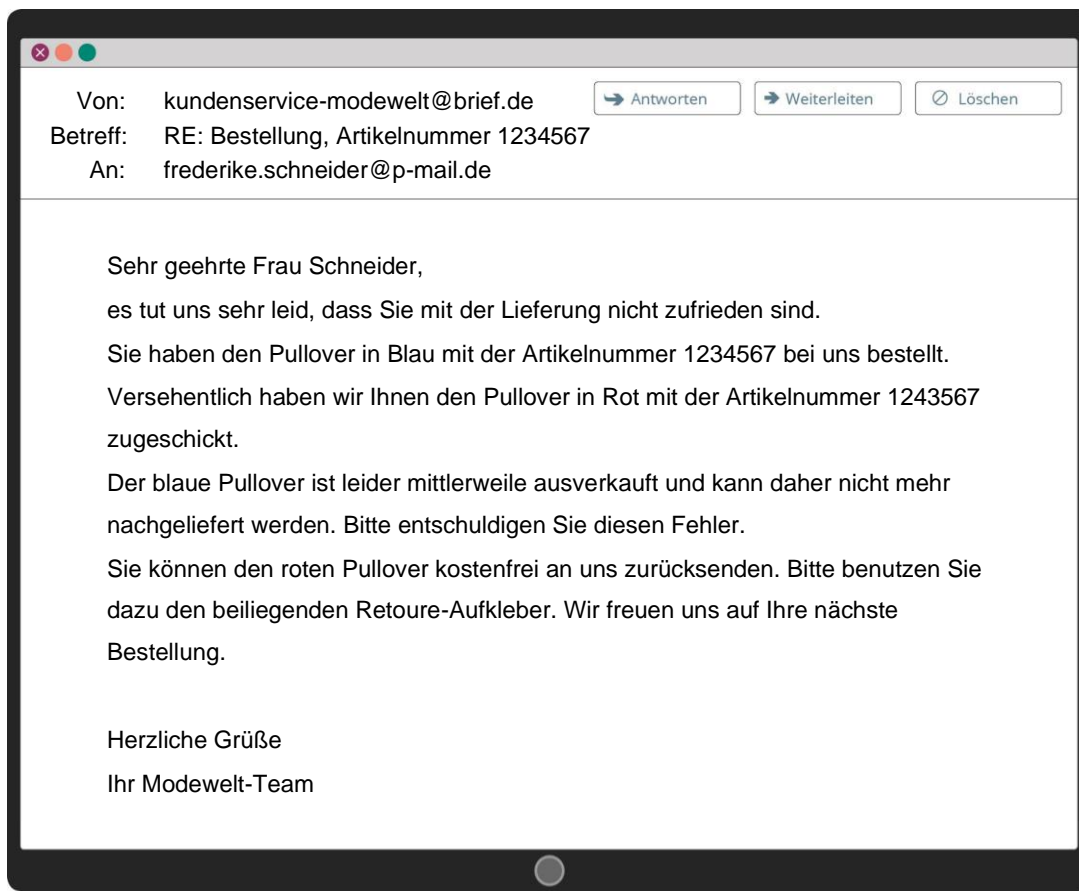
Von: kundenservice-modewelt@brief.de

Betreff: RE: Bestellung, Artikelnummer 1234567

An: frederike.schneider@p-mail.de

Antworten Weiterleiten Löschen

Sehr geehrte Frau Schneider,

es tut uns sehr leid, dass Sie mit der Lieferung nicht zufrieden sind.

Sie haben den Pullover in Blau mit der Artikelnummer 1234567 bei uns bestellt.

Versehentlich haben wir Ihnen den Pullover in Rot mit der Artikelnummer 1243567 zugeschickt.

Der blaue Pullover ist leider mittlerweile ausverkauft und kann daher nicht mehr nachgeliefert werden. Bitte entschuldigen Sie diesen Fehler.

Sie können den roten Pullover kostenfrei an uns zurücksenden. Bitte benutzen Sie dazu den beiliegenden Retoure-Aufkleber. Wir freuen uns auf Ihre nächste Bestellung.

Herzliche Grüße

Ihr Modewelt-Team